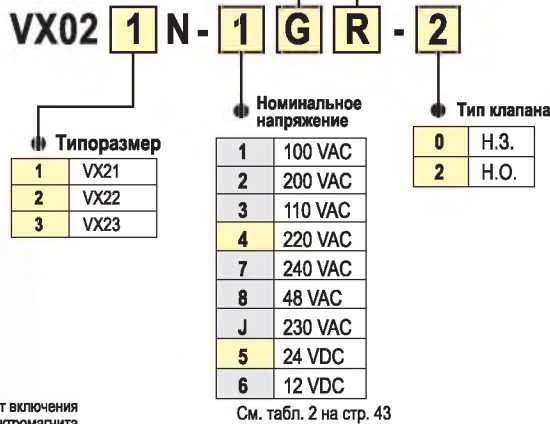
VX02 1 N - 1 G R - 2

Типоразмер

| 1 | VX21 |
|---|---|
| 2 | VX22 |
| 3 | VX23 |

Номинальное напряжение

| 1 | 100 VAC |
|---|---|
| 2 | 200 VAC |
| 3 | 110 VAC |
| 4 | 220 VAC |
| 7 | 240 VAC |
| 8 | 48 VAC |
| J | 230 VAC |
| 5 | 24 VDC |
| 6 | 12 VDC |

См. табл. 2 на стр. 43

Тип клапана

| 0 | Н.З. |
|---|---|
| 2 | Н.О. |

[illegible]т включения
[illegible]ктромагнита